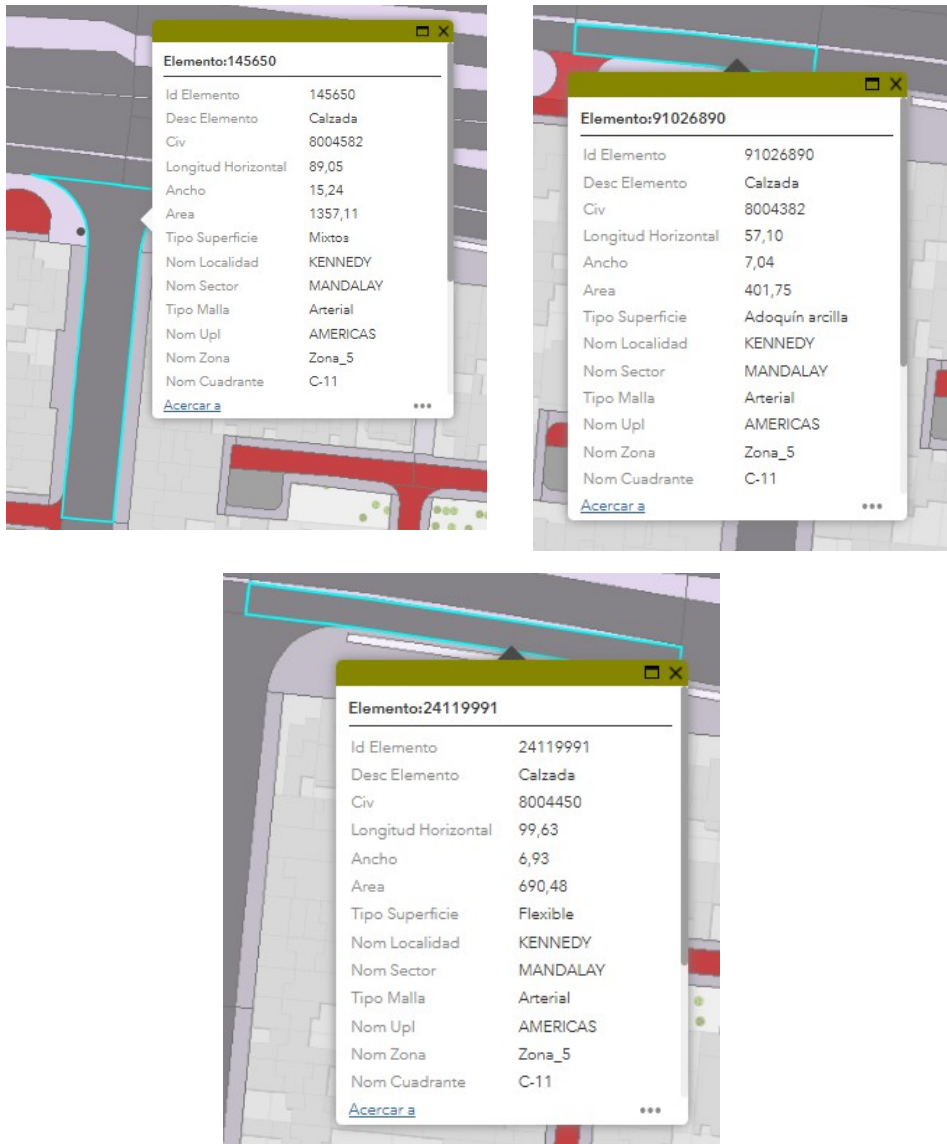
Elemento:145650

| | |
|---|---|
| Id Elemento | 145650 |
| Desc Elemento | Calzada |
| Civ | 8004582 |
| Longitud Horizontal | 89,05 |
| Ancho | 15,24 |
| Area | 1357,11 |
| Tipo Superficie | Mixtos |
| Nom Localidad | KENNEDY |
| Nom Sector | MANDALAY |
| Tipo Malla | Arterial |
| Nom Upl | AMERICAS |
| Nom Zona | Zona_5 |
| Nom Cuadrante | C-11 |

Acercar a

•••

Elemento:91026890

| | |
|---|---|
| Id Elemento | 91026890 |
| Desc Elemento | Calzada |
| Civ | 8004382 |
| Longitud Horizontal | 57,10 |
| Ancho | 7,04 |
| Area | 401,75 |
| Tipo Superficie | Adoquín arcilla |
| Nom Localidad | KENNEDY |
| Nom Sector | MANDALAY |
| Tipo Malla | Arterial |
| Nom Upl | AMERICAS |
| Nom Zona | Zona_5 |
| Nom Cuadrante | C-11 |

Acercar a

•••

Elemento:24119991

| | |
|---|---|
| Id Elemento | 24119991 |
| Desc Elemento | Calzada |
| Civ | 8004450 |
| Longitud Horizontal | 99,63 |
| Ancho | 6,93 |
| Area | 690,48 |
| Tipo Superficie | Flexible |
| Nom Localidad | KENNEDY |
| Nom Sector | MANDALAY |
| Tipo Malla | Arterial |
| Nom Upl | AMERICAS |
| Nom Zona | Zona_5 |
| Nom Cuadrante | C-11 |

Acercar a

•••